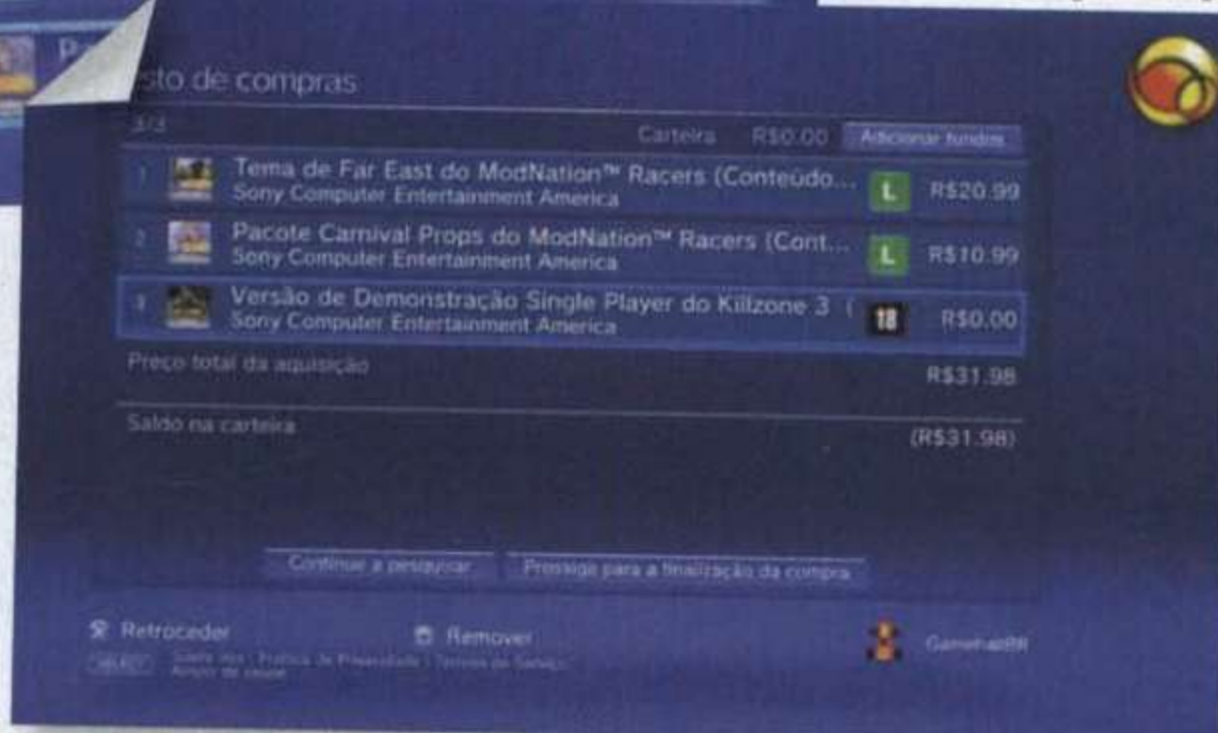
P

sto de compras

3/3

Carteira R$0.00 Adicionar fundos

1 Tema de Far East do ModNation™ Racers (Conteúdo...
Sony Computer Entertainment America
L R$20.99

2 Pacote Carnival Props do ModNation™ Racers (Cont...
Sony Computer Entertainment America
L R$10.99

3 Versão de Demonstração Single Player do Killzone 3 (
Sony Computer Entertainment America
18 R$0.00

Preço total da aquisição R$31.98

Saldo na carteira (R$31.98)

Continuar a pesquisar Prossiga para a finalização da compra

Retroceder Remover Gamehall98

SELECT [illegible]